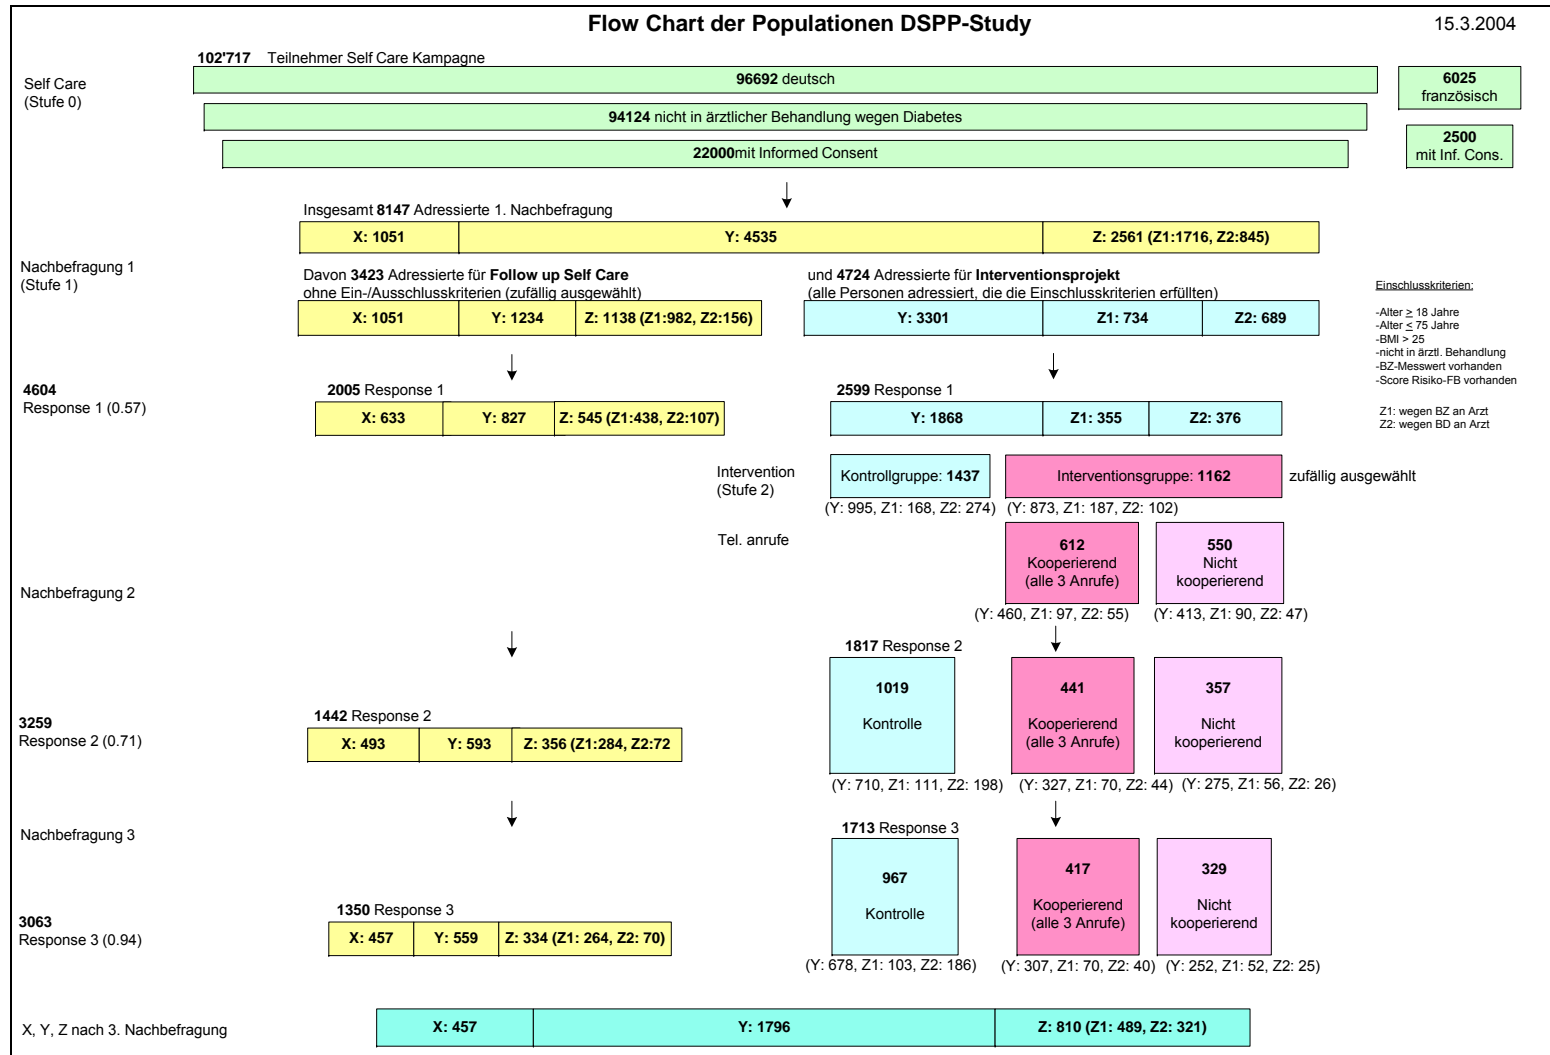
Flow Chart der Populationen DSPP-Study

15.3.2004

102'717 Teilnehmer Self Care Kampagne

Self Care
(Stufe 0)

96692 deutsch

6025
französisch

94124 nicht in ärztlicher Behandlung wegen Diabetes

2500
mit Inf. Cons.

22000mit Informed Consent

Insgesamt 8147 Adressierte 1. Nachbefragung

| X: 1051 | Y: 4535 | Z: 2561 (Z1:1716, Z2:845) |
|---|---|---|

Nachbefragung 1
(Stufe 1)

Davon 3423 Adressierte für Follow up Self Care
ohne Ein-/Ausschlusskriterien (zufällig ausgewählt)

| X: 1051 | Y: 1234 | Z: 1138 (Z1:982, Z2:156) |
|---|---|---|

und 4724 Adressierte für Interventionsprojekt
(alle Personen adressiert, die die Einschlusskriterien erfüllten)

| Y: 3301 | Z1: 734 | Z2: 689 |
|---|---|---|

Einschlusskriterien:

-Alter $\geq$ 18 Jahre
-Alter $\leq$ 75 Jahre
-BMI > 25
-nicht in ärztl. Behandlung
-BZ-Messwert vorhanden
-Score Risiko-FB vorhanden

Z1: wegen BZ an Arzt
Z2: wegen BD an Arzt

4604
Response 1 (0.57)

2005 Response 1

| X: 633 | Y: 827 | Z: 545 (Z1:438, Z2:107) |
|---|---|---|

2599 Response 1

| Y: 1868 | Z1: 355 | Z2: 376 |
|---|---|---|

Intervention
(Stufe 2)

Kontrollgruppe: 1437
(Y: 995, Z1: 168, Z2: 274)

Interventionsgruppe: 1162
(Y: 873, Z1: 187, Z2: 102)

zufällig ausgewählt

Tel. anrufe

612
Kooperierend
(alle 3 Anrufe)
(Y: 460, Z1: 97, Z2: 55)

550
Nicht
kooperierend
(Y: 413, Z1: 90, Z2: 47)

Nachbefragung 2

1817 Response 2

1019
Kontrolle
(Y: 710, Z1: 111, Z2: 198)

441
Kooperierend
(alle 3 Anrufe)
(Y: 327, Z1: 70, Z2: 44)

357
Nicht
kooperierend
(Y: 275, Z1: 56, Z2: 26)

3259
Response 2 (0.71)

1442 Response 2

| X: 493 | Y: 593 | Z: 356 (Z1:284, Z2:72 |
|---|---|---|

Nachbefragung 3

1713 Response 3

967
Kontrolle
(Y: 678, Z1: 103, Z2: 186)

417
Kooperierend
(alle 3 Anrufe)
(Y: 307, Z1: 70, Z2: 40)

329
Nicht
kooperierend
(Y: 252, Z1: 52, Z2: 25)

3063
Response 3 (0.94)

1350 Response 3

| X: 457 | Y: 559 | Z: 334 (Z1: 264, Z2: 70) |
|---|---|---|

X, Y, Z nach 3. Nachbefragung

| X: 457 | Y: 1796 | Z: 810 (Z1: 489, Z2: 321) |
|---|---|---|